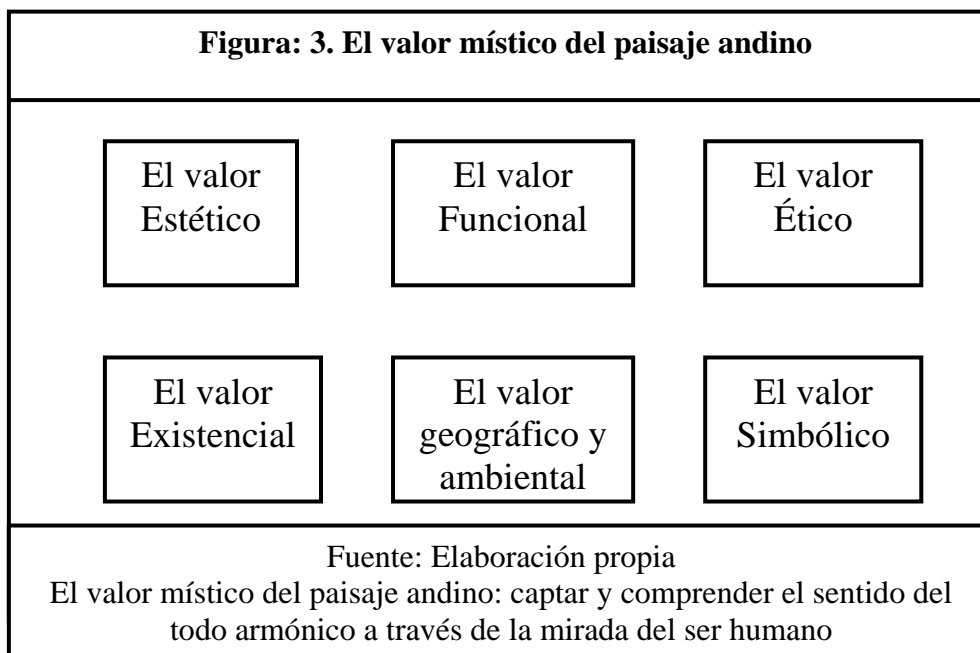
**Figura: 3. El valor místico del paisaje andino**

El valor Estético

El valor Funcional

El valor Ético

El valor Existencial

El valor geográfico y ambiental

El valor Simbólico

Fuente: Elaboración propia
El valor místico del paisaje andino: captar y comprender el sentido del todo armónico a través de la mirada del ser humano